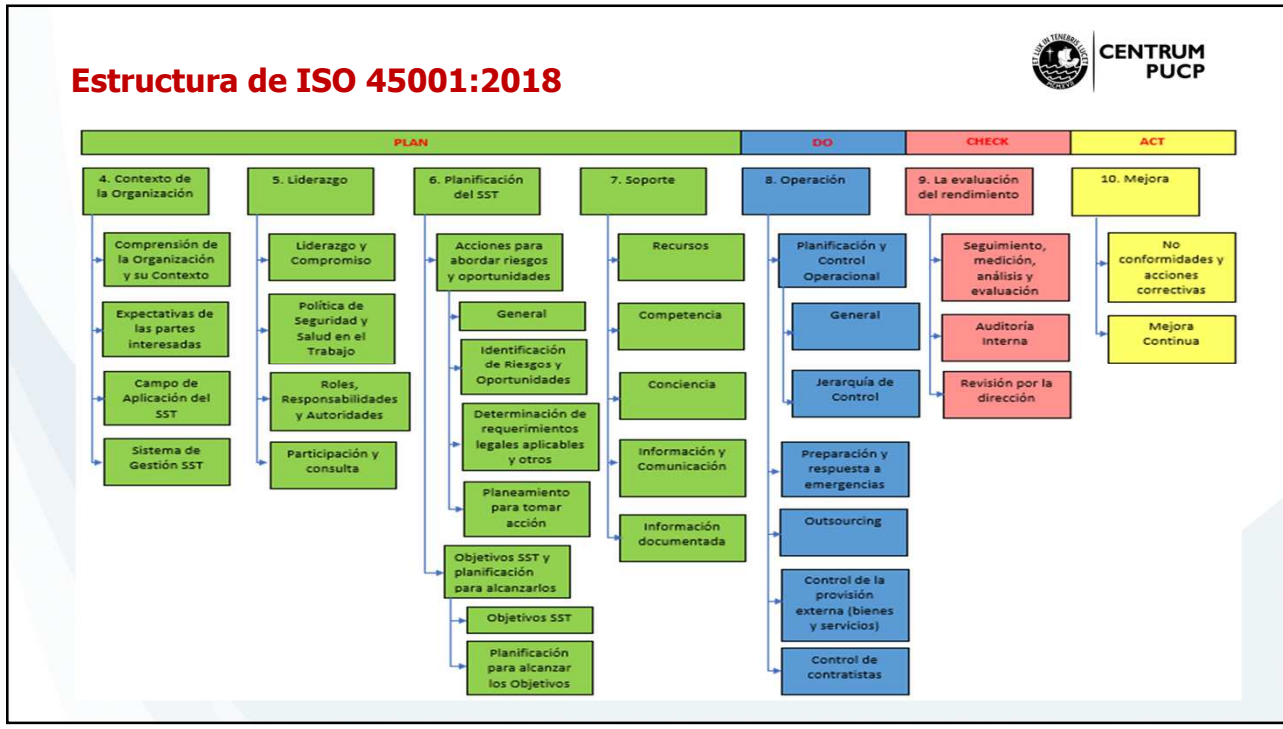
Estructura de ISO 45001:2018

ET LUX IN TENEBRIS LUCET PUCP

CENTRUM PUCP

PLAN

DO

CHECK

ACT

4. Contexto de la Organización

Comprensión de la Organización y su Contexto

Expectativas de las partes interesadas

Campo de Aplicación del SST

Sistema de Gestión SST

5. Liderazgo

Liderazgo y Compromiso

Política de Seguridad y Salud en el Trabajo

Roles, Responsabilidades y Autoridades

Participación y consulta

6. Planificación del SST

Acciones para abordar riesgos y oportunidades

General

Identificación de Riesgos y Oportunidades

Determinación de requerimientos legales aplicables y otros

Planeamiento para tomar acción

Objetivos SST y planificación para alcanzarlos

Objetivos SST

Planificación para alcanzar los Objetivos

7. Soporte

Recursos

Competencia

Conciencia

Información y Comunicación

Información documentada

8. Operación

Planificación y Control Operacional

General

Jerarquía de Control

Preparación y respuesta a emergencias

Outsourcing

Control de la provisión externa (bienes y servicios)

Control de contratistas

9. La evaluación del rendimiento

Seguimiento, medición, análisis y evaluación

Auditoría Interna

Revisión por la dirección

10. Mejora

No conformidades y acciones correctivas

Mejora Continua